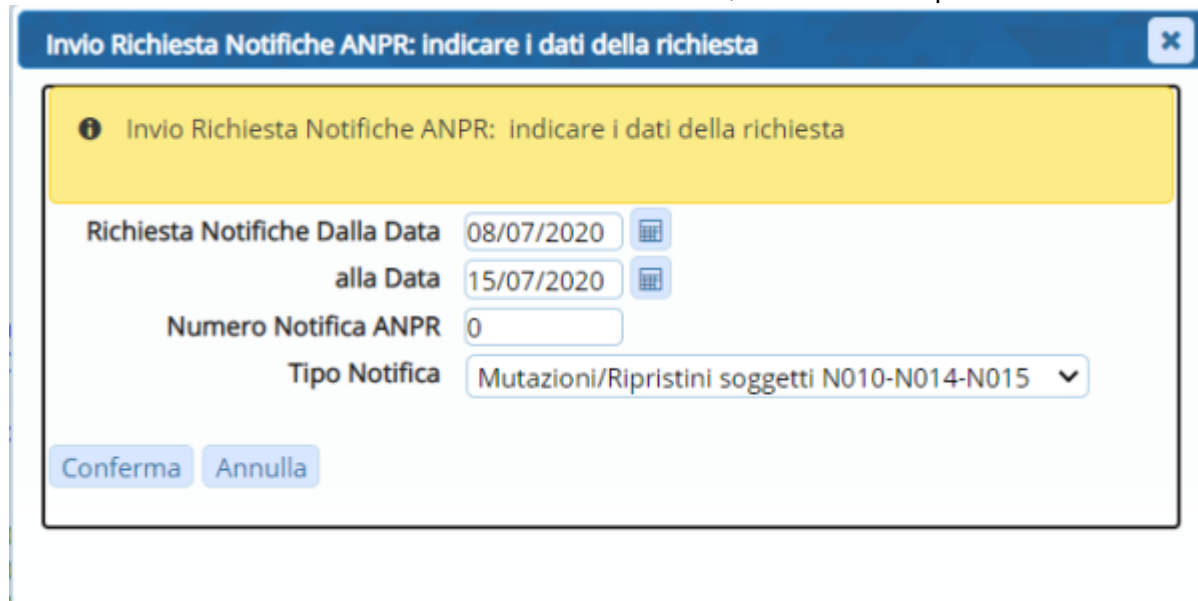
Invio Richiesta Notifiche ANPR: indicare i dati della richiesta

Invio Richiesta Notifiche ANPR: indicare i dati della richiesta

Richiesta Notifiche Dalla Data 08/07/2020
alla Data 15/07/2020
Numero Notifica ANPR 0
Tipo Notifica Mutazioni/Ripristini soggetti N010-N014-N015

Conferma Annulla